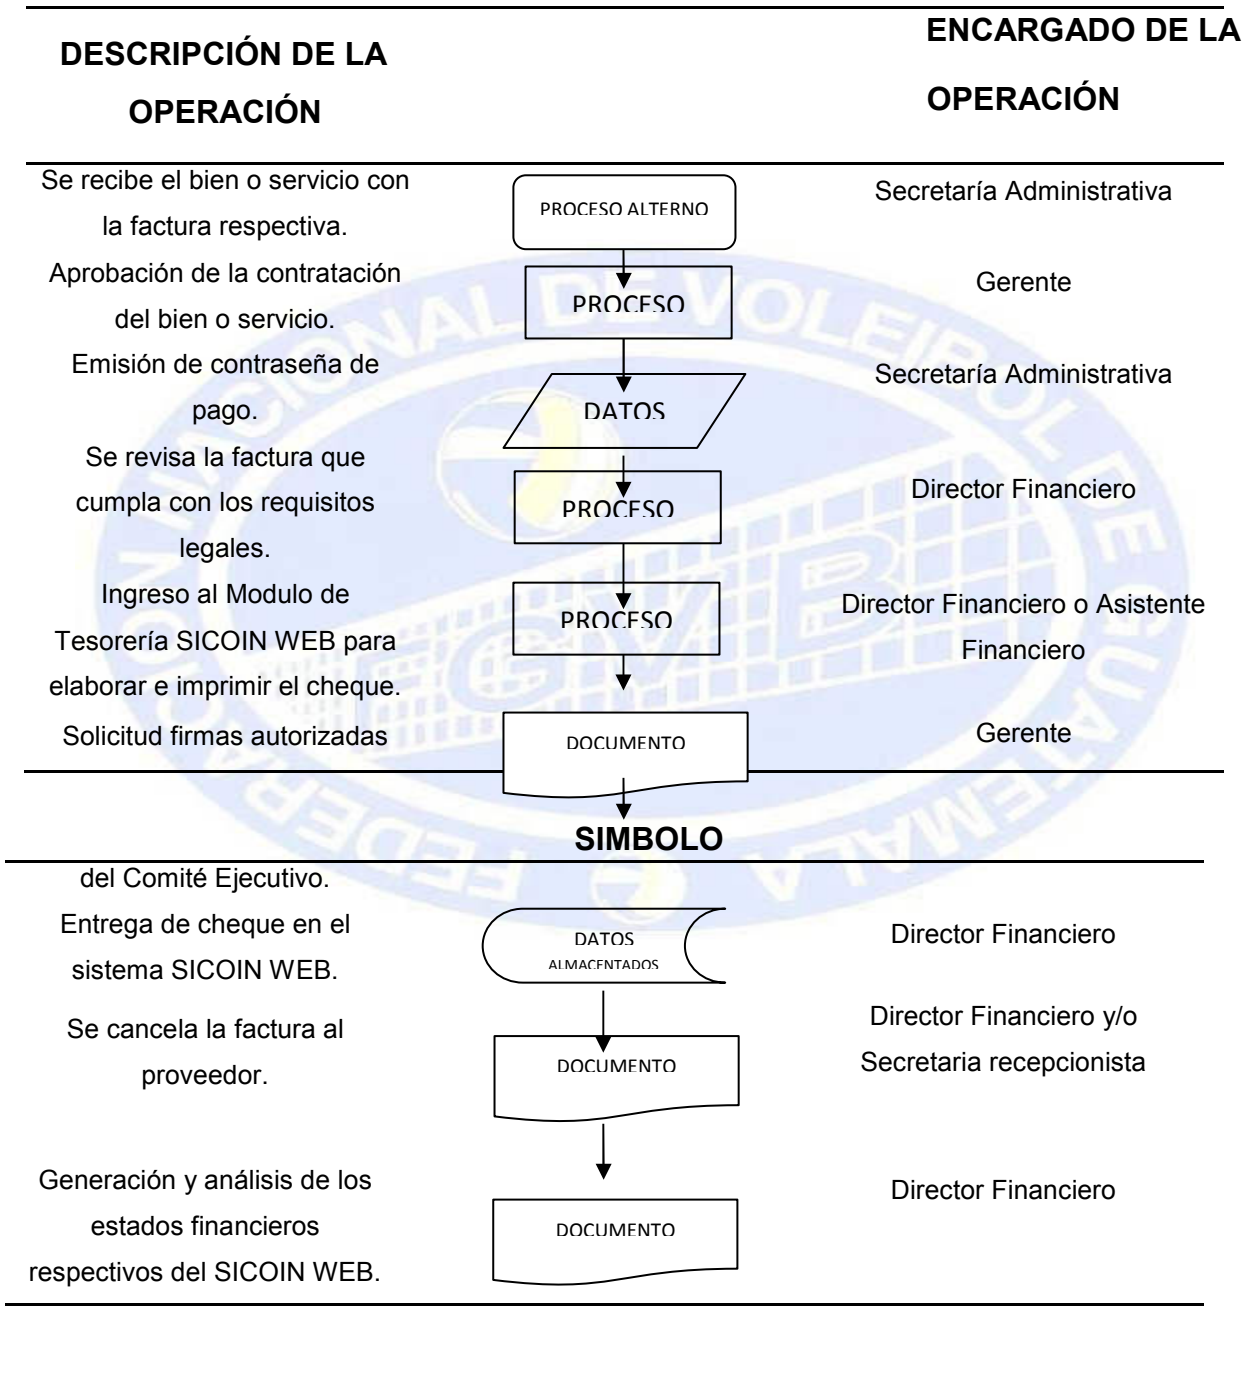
| DESCRIPCIÓN DE LA OPERACIÓN | | ENCARGADO DE LA OPERACIÓN |
|---|---|---|
| Se recibe el bien o servicio con la factura respectiva. | PROCESO ALTERNO | Secretaría Administrativa |
| Aprobación de la contratación del bien o servicio. | PROCESO | Gerente |
| Emisión de contraseña de pago. | DATOS | Secretaría Administrativa |
| Se revisa la factura que cumpla con los requisitos legales. | PROCESO | Director Financiero |
| Ingreso al Modulo de Tesorería SICOIN WEB para elaborar e imprimir el cheque. | PROCESO | Director Financiero o Asistente Financiero |
| Solicitud firmas autorizadas | DOCUMENTO | Gerente |

SIMBOLO

| | | |
|---|---|---|
| del Comité Ejecutivo. | | |
| Entrega de cheque en el sistema SICOIN WEB. | DATOS ALMACENTADOS | Director Financiero |
| Se cancela la factura al proveedor. | DOCUMENTO | Director Financiero y/o Secretaria recepcionista |
| Generación y análisis de los estados financieros respectivos del SICOIN WEB. | DOCUMENTO | Director Financiero |